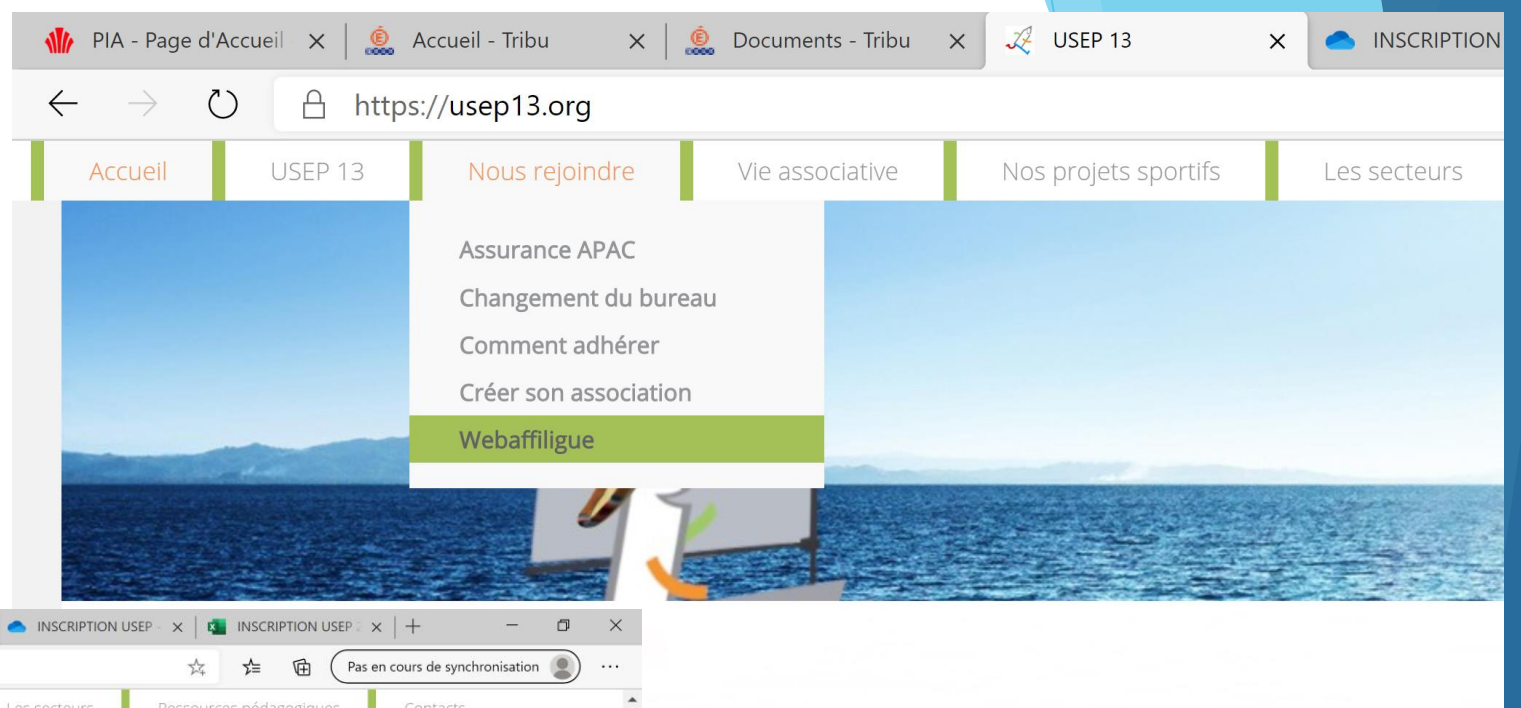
PIA - Page d'Accueil × Accueil - Tribu × Documents - Tribu × USEP 13 × INSCRIPTION

https://usep13.org

Accueil USEP 13 Nous rejoindre Vie associative Nos projets sportifs Les secteurs

Assurance APAC
Changement du bureau
Comment adhérer
Créer son association
Webaffiligue

INSCRIPTION USEP × INSCRIPTION USEP × +

Pas en cours de synchronisation ...

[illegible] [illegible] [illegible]